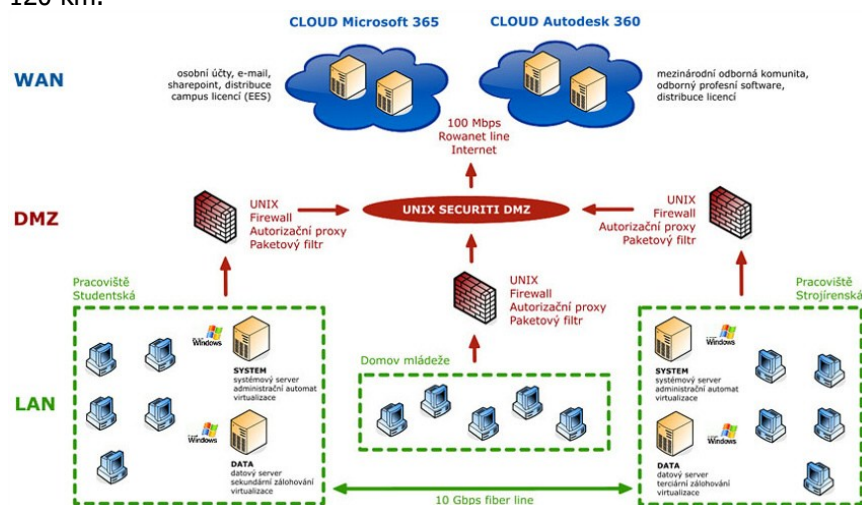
120 km.

CLOUD Microsoft 365

CLOUD Autodesk 360

WAN

osobní účty, e-mail, sharepoint, distribuce campus licencí (EES)

mezinárodní odborná komunita, odborný profesní software, distribuce licencí

100 Mbps
Rowanet line
Internet

DMZ

UNIX
Firewall
Autorizační proxy
Paketový filtr

UNIX SECURITI DMZ

UNIX
Firewall
Autorizační proxy
Paketový filtr

UNIX
Firewall
Autorizační proxy
Paketový filtr

Pracoviště
Studentská

Pracoviště
Strojírenská

Windows

SYSTEM
systémový server
administrační automat
virtualizace

Windows

DATA
datový server
sekundární zálohování
virtualizace

Domov mládeže

LAN

Windows

SYSTEM
systémový server
administrační automat
virtualizace

Windows

DATA
datový server
terciární zálohování
virtualizace

10 Gbps fiber line